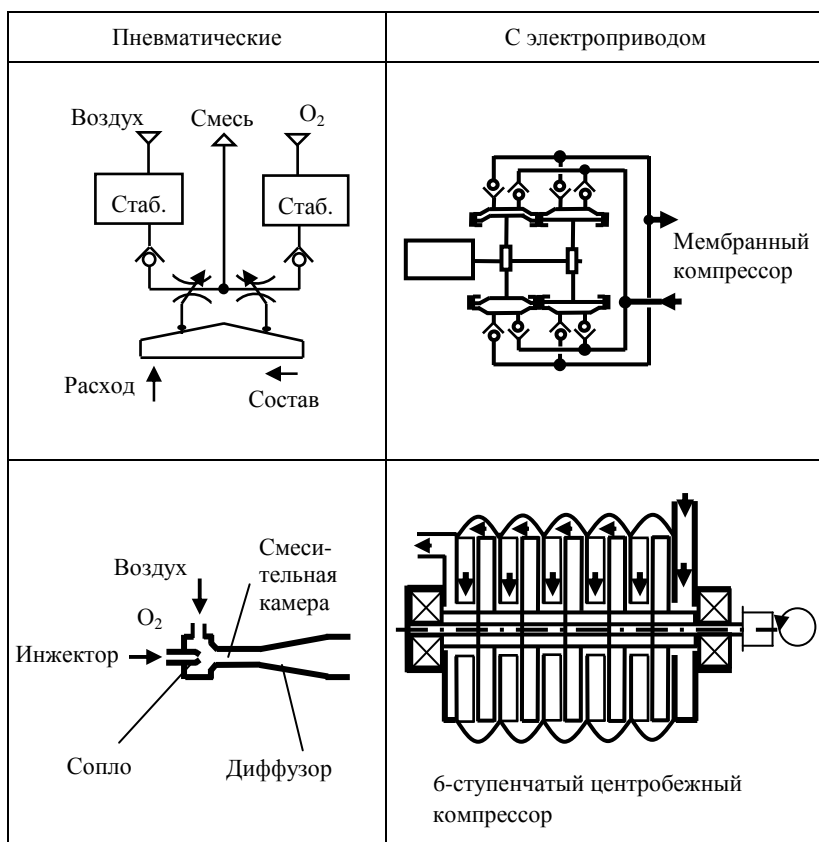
| Пневматические | С электроприводом |
|---|---|
| Воздух Смесь $O_2$ Стаб. Стаб. Расход Состав | Мембранный компрессор |
| Воздух $O_2$ Смесительная камера Инжектор Сопло Диффузор | 6-ступенчатый центробежный компрессор |